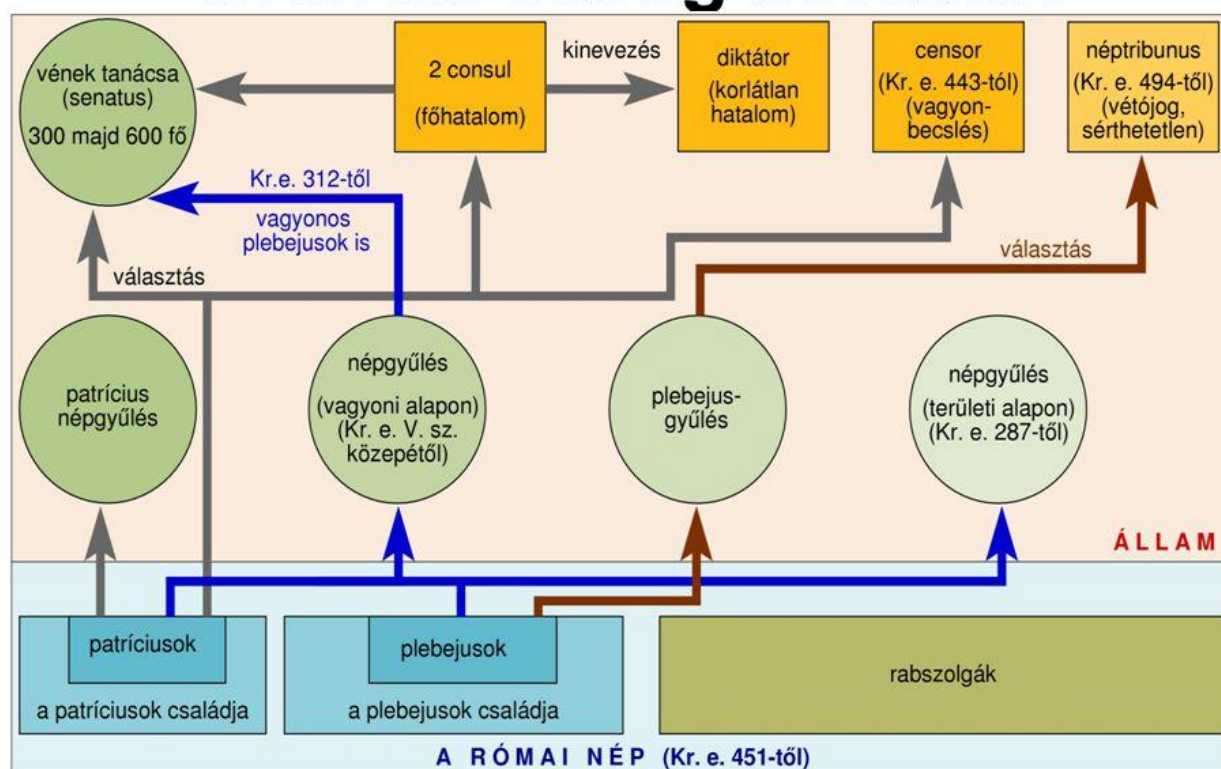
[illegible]

vének tanácsa (senatus) 300 majd 600 fő

2 consul (főhatalom)

kinevezés

diktátor (korlátlan hatalom)

censor (Kr. e. 443-tól) (vagyonbecslés)

néptribunus (Kr. e. 494-től) (vétójog, sérthetetlen)

Kr.e. 312-től vagyonos plebejusok is

választás

választás

patrícius népgyűlés

népgyűlés (vagyoni alapon) (Kr. e. V. sz. közepétől)

plebejusgyűlés

népgyűlés (területi alapon) (Kr. e. 287-től)

Á L L A M

patríciusok

a patríciusok családja

plebejusok

a plebejusok családja

rabszolgák

A R Ó M A I N É P (Kr. e. 451-től)